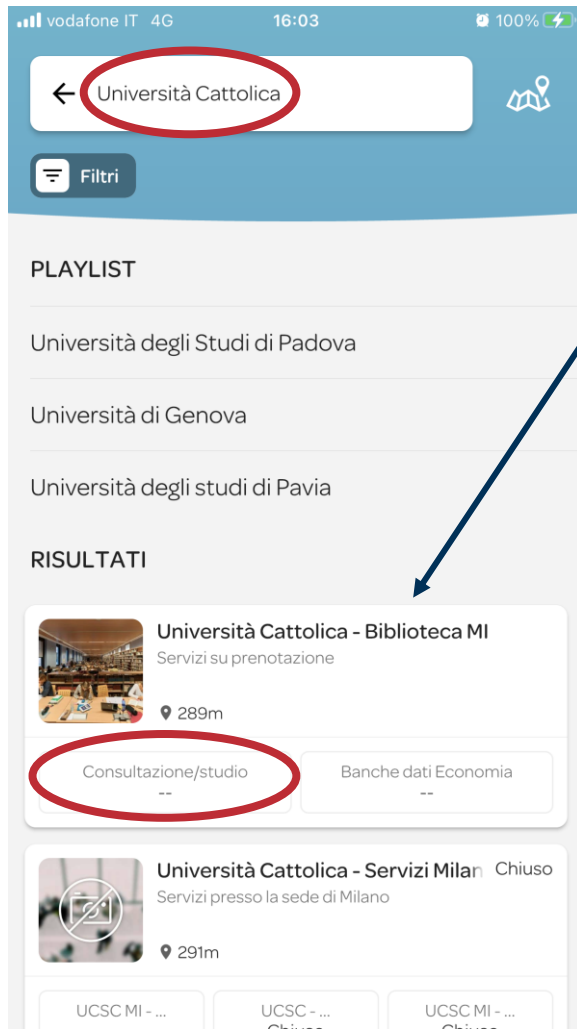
vodafone IT 4G 16:03 100%

Università Cattolica

Filtri

PLAYLIST

Università degli Studi di Padova

Università di Genova

Università degli studi di Pavia

RISULTATI

Università Cattolica - Biblioteca MI
Servizi su prenotazione
289m

Consultazione/studio
--

Banche dati Economia
--

Università Cattolica - Servizi Milan Chiuso
Servizi presso la sede di Milano
291m

UCSC MI - ...

UCSC - ...
Chiuso

UCSC MI - ...
Chiuso